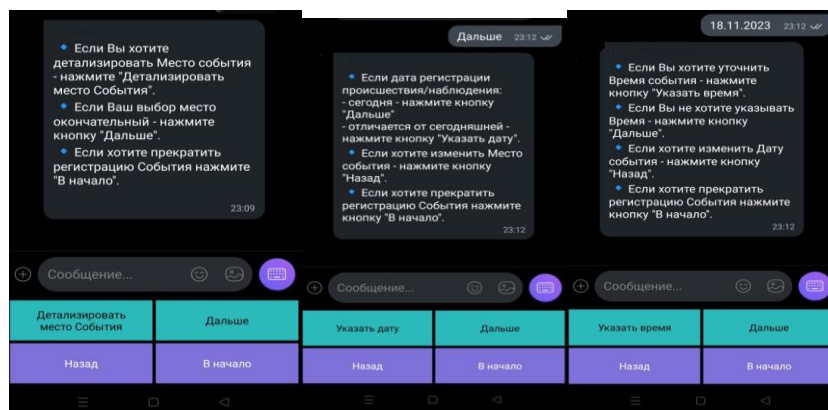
🔹 Если Вы хотите детализировать Место события - нажмите "Детализировать место События".
🔹 Если Ваш выбор место окончательный - нажмите кнопку "Дальше".
🔹 Если хотите прекратить регистрацию События нажмите "В начало".
23:09

Сообщение...

Детализировать место События
Дальше
Назад
В начало

Дальше 23:12

🔹 Если дата регистрации происшествия/наблюдения:
- сегодня - нажмите кнопку "Дальше"
- отличается от сегодняшней - нажмите кнопку "Указать дату".
🔹 Если хотите изменить Место события - нажмите кнопку "Назад".
🔹 Если хотите прекратить регистрацию События нажмите кнопку "В начало".
23:12

Сообщение...

Указать дату
Дальше
Назад
В начало

18.11.2023 23:12

🔹 Если Вы хотите уточнить Время события - нажмите кнопку "Указать время".
🔹 Если Вы не хотите указывать Время - нажмите кнопку "Дальше".
🔹 Если хотите изменить Дату события - нажмите кнопку "Назад".
🔹 Если хотите прекратить регистрацию События нажмите кнопку "В начало".
23:12

Сообщение...

Указать время
Дальше
Назад
В начало